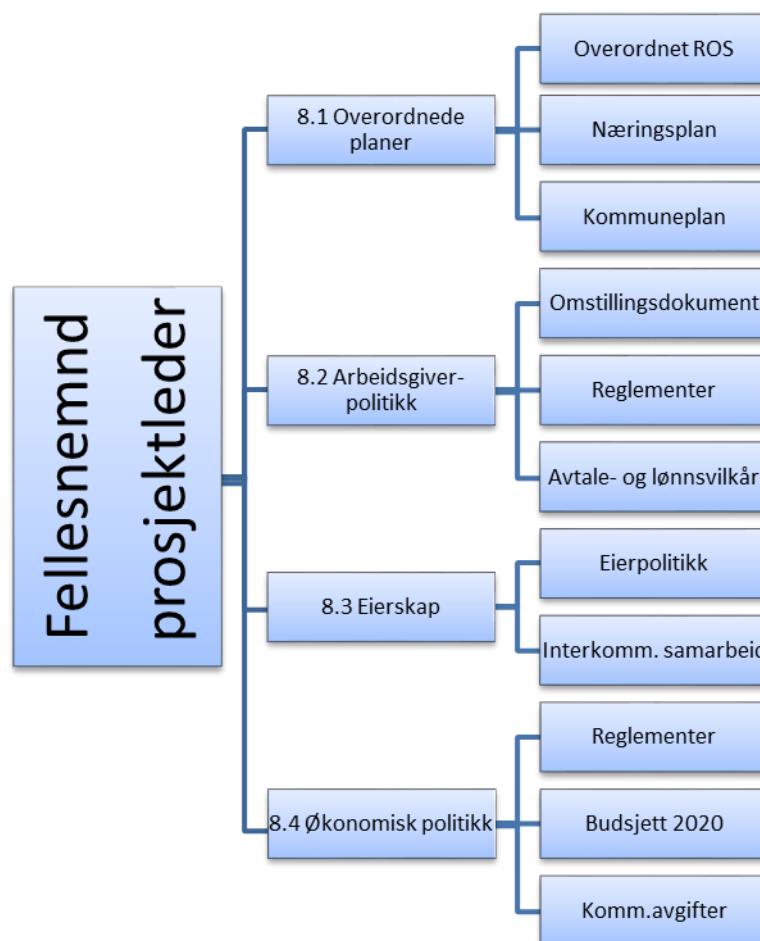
Fellesnemnd prosjektleder

8.1 Overordnede planer

Overordnet ROS

Næringsplan

Kommuneplan

8.2 Arbeidsgiverpolitikk

Omstillingsdokument

Reglementer

Avtale- og lønnsvilkår

8.3 Eierskap

Eierpolitikk

Interkomm. samarbeid

8.4 Økonomisk politikk

Reglementer

Budsjett 2020

Komm.avgifter